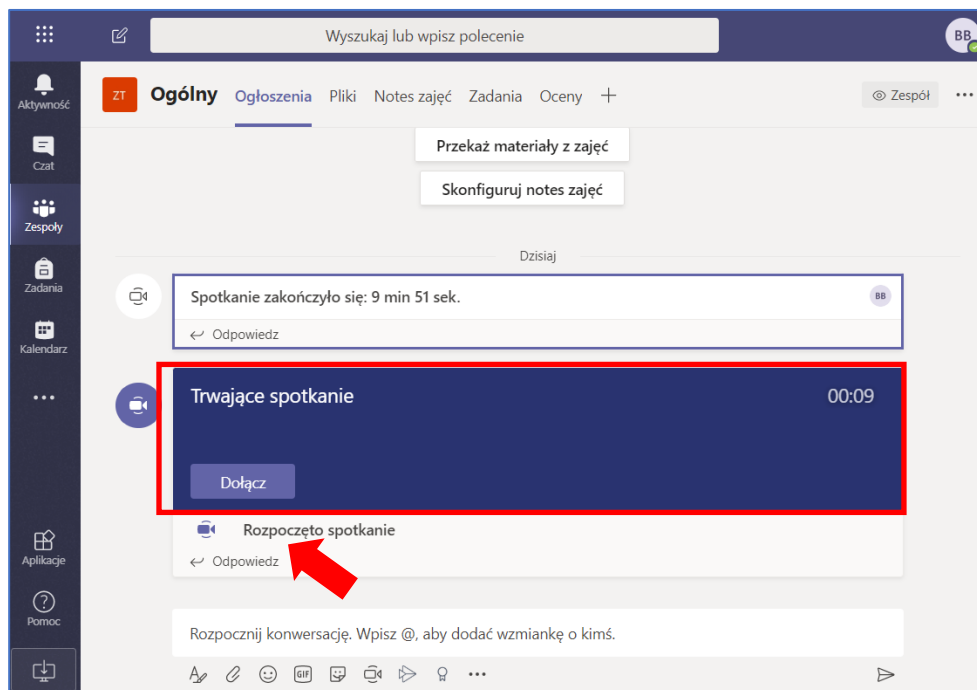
Wyszukaj lub wpisz polecenie

BB

Aktywność

Czat

Zespoły

Zadania

Kalendarz

...

Aplikacje

Pomoc

ZT

Ogólny Ogłoszenia Pliki Notes zajęć Zadania Oceny +

Zespół

...

Przekaż materiały z zajęć

Skonfiguruj notes zajęć

Dzisiaj

Spotkanie zakończyło się: 9 min 51 sek.

BB

Odpowiedz

Trwające spotkanie

00:09

Dołącz

Rozpoczęto spotkanie

Odpowiedz

Rozpocznij konwersację. Wpisz @, aby dodać wzmiankę o kimś.

GIF

...